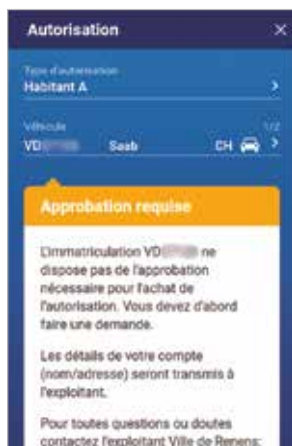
Autorisation

Type d'autorisation
Habitant A

Véhicule
VD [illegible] Saab CH

1/2

Approbation requise

L'immatriculation VD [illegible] ne dispose pas de l'approbation nécessaire pour l'achat de l'autorisation. Vous devez d'abord faire une demande.

Les détails de votre compte (nom/adresse) seront transmis à l'exploitant.

Pour toutes questions ou doutes contactez l'exploitant Ville de Renens: